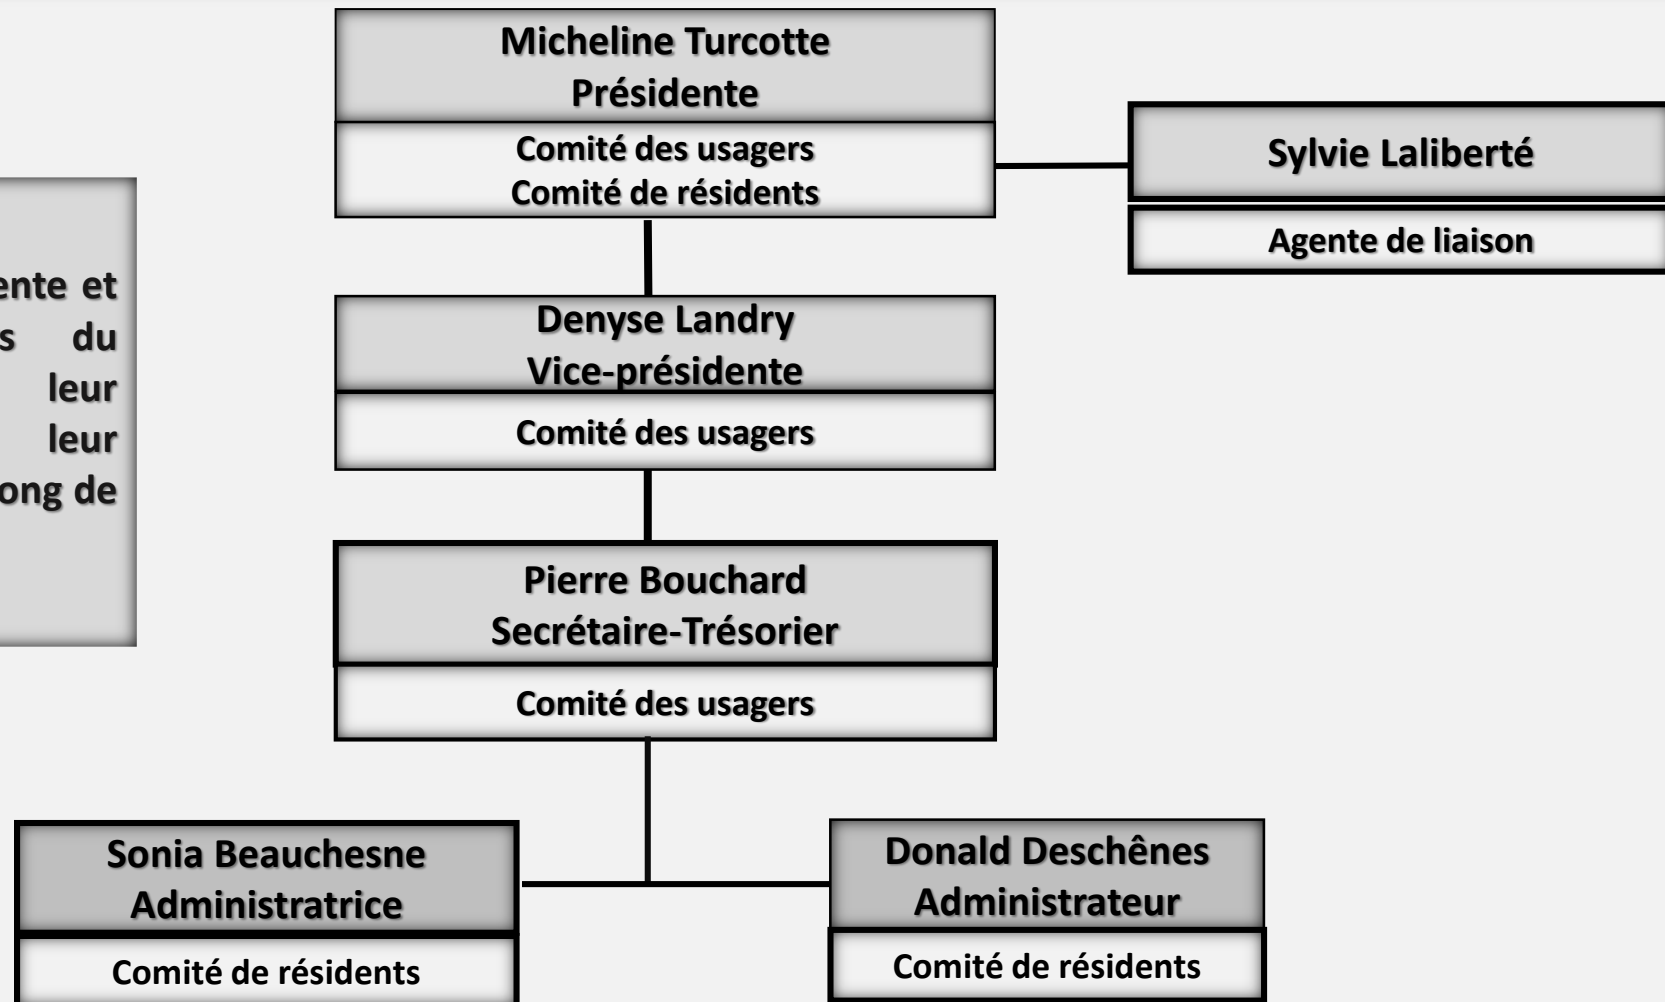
ente et
s du
leur
leur
ong de

Micheline Turcotte
Présidente

Comité des usagers
Comité de résidents

Sylvie Laliberté

Agente de liaison

Denyse Landry
Vice-présidente

Comité des usagers

Pierre Bouchard
Secrétaire-Trésorier

Comité des usagers

Sonia Beauchesne
Administratrice

Comité de résidents

Donald Deschênes
Administrateur

Comité de résidents